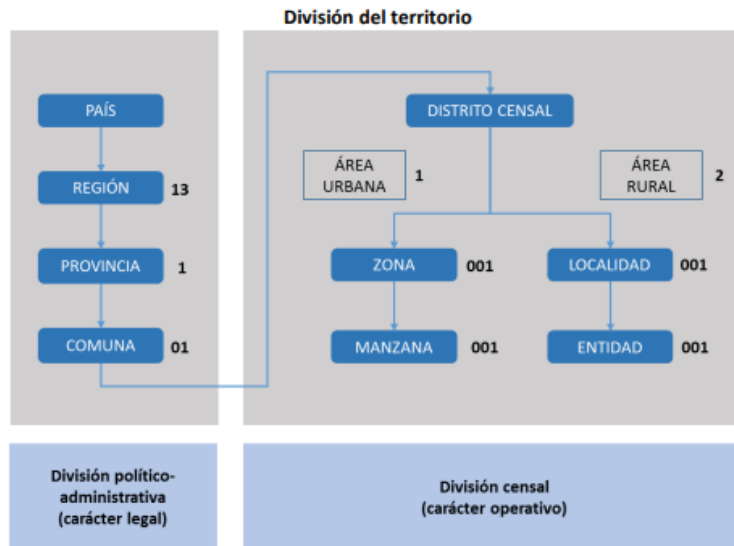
División del territorio

PAÍS

REGIÓN 13

PROVINCIA 1

COMUNA 01

DISTRITO CENSAL

ÁREA URBANA 1

ÁREA RURAL 2

ZONA 001

LOCALIDAD 001

MANZANA 001

ENTIDAD 001

División político-administrativa (carácter legal)

División censal (carácter operativo)